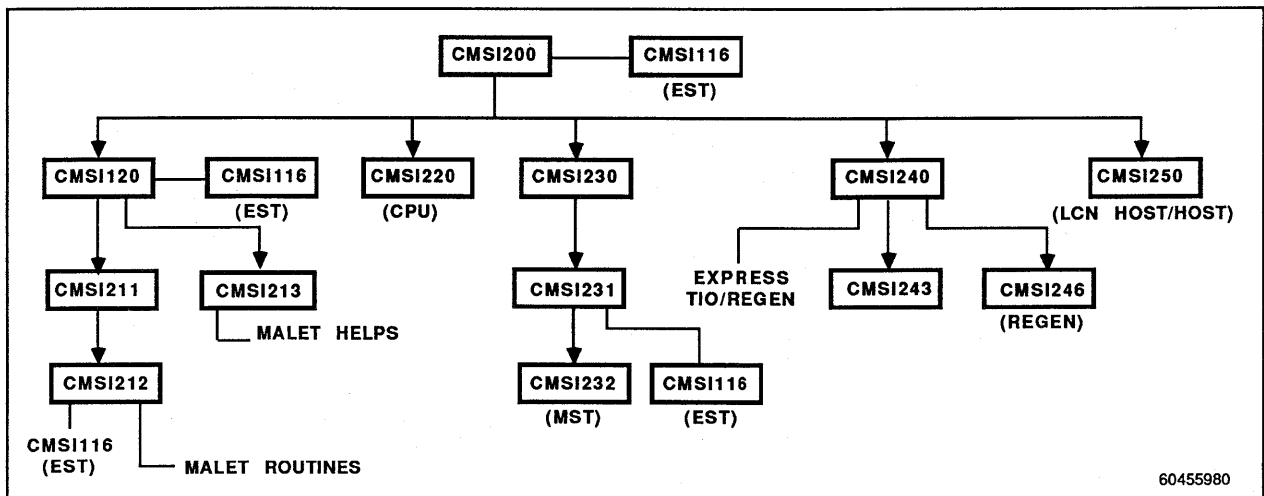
CMSI200
CMSI116
(EST)

CMSI120
CMSI116
(EST)
CMSI220
(CPU)
CMSI230
CMSI240
CMSI250
(LCN HOST/HOST)

CMSI211
CMSI213
MALET HELPS
CMSI231
EXPRESS TIO/REGEN
CMSI243
CMSI246
(REGEN)

CMSI212
CMSI116
(EST)
MALET ROUTINES
CMSI232
(MST)
CMSI116
(EST)

60455980